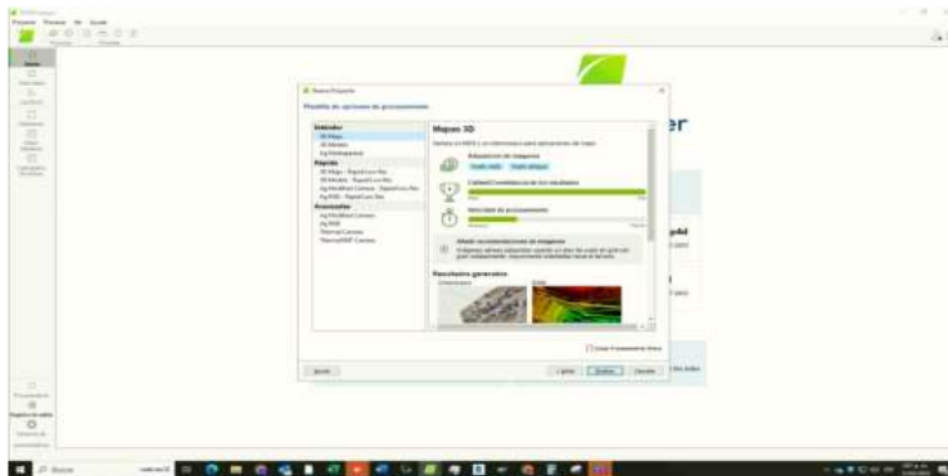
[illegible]

Plantilla de opciones de procesamiento

Estándar
3D Maps
3D Models
Ag Multispectral
Rápido
3D Maps - Rapid/Low Res
3D Models - Rapid/Low Res
Ag Modified Camera - Rapid/Low Res
Ag RGB - Rapid/Low Res
Avanzadas
Ag Modified Camera
Ag RGB
Thermal Camera
ThermoMAP Camera

Mapas 3D

Adquisición de imágenes

Calidad/Consistencia de los resultados

Velocidad de procesamiento

Resultados generados

er

Atrás

Cancelar